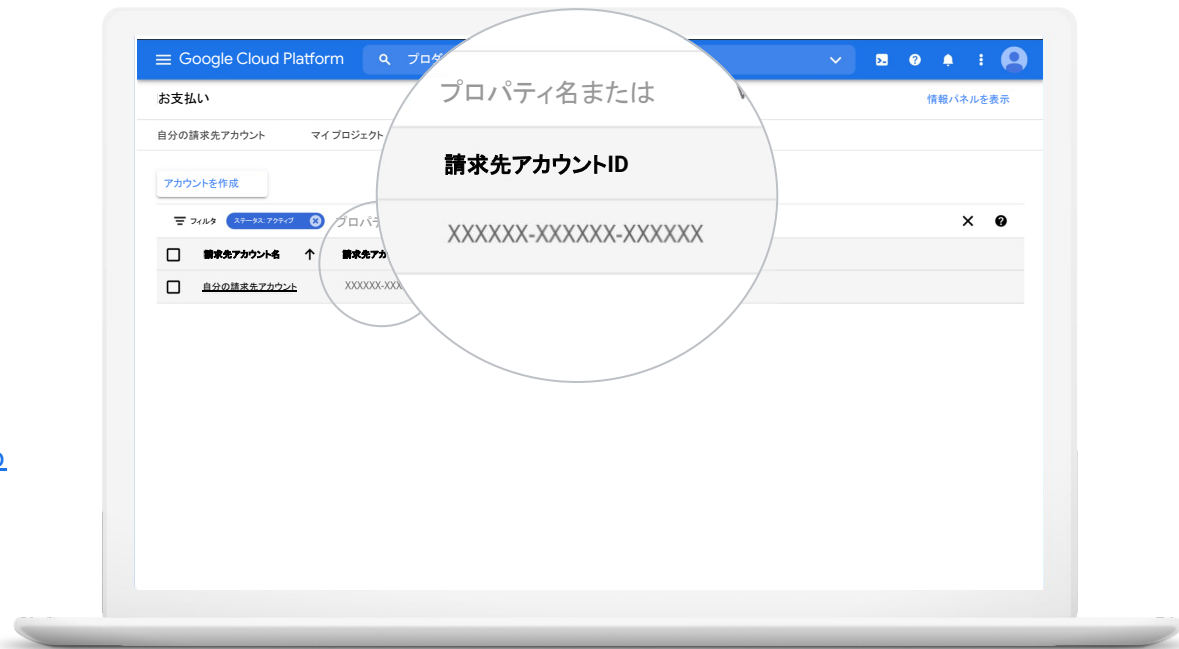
Google Cloud Platform

プロダ

お支払い

情報パネルを表示

自分の請求先アカウント

マイ プロジェクト

アカウントを作成

フィルタ

ステータス: アクティブ

プロパ

請求先アカウント名

請求先アカ

自分の請求先アカウント

XXXXXX-XXX

プロパティ名または

請求先アカウントID

XXXXXX-XXXXXX-XXXXXX